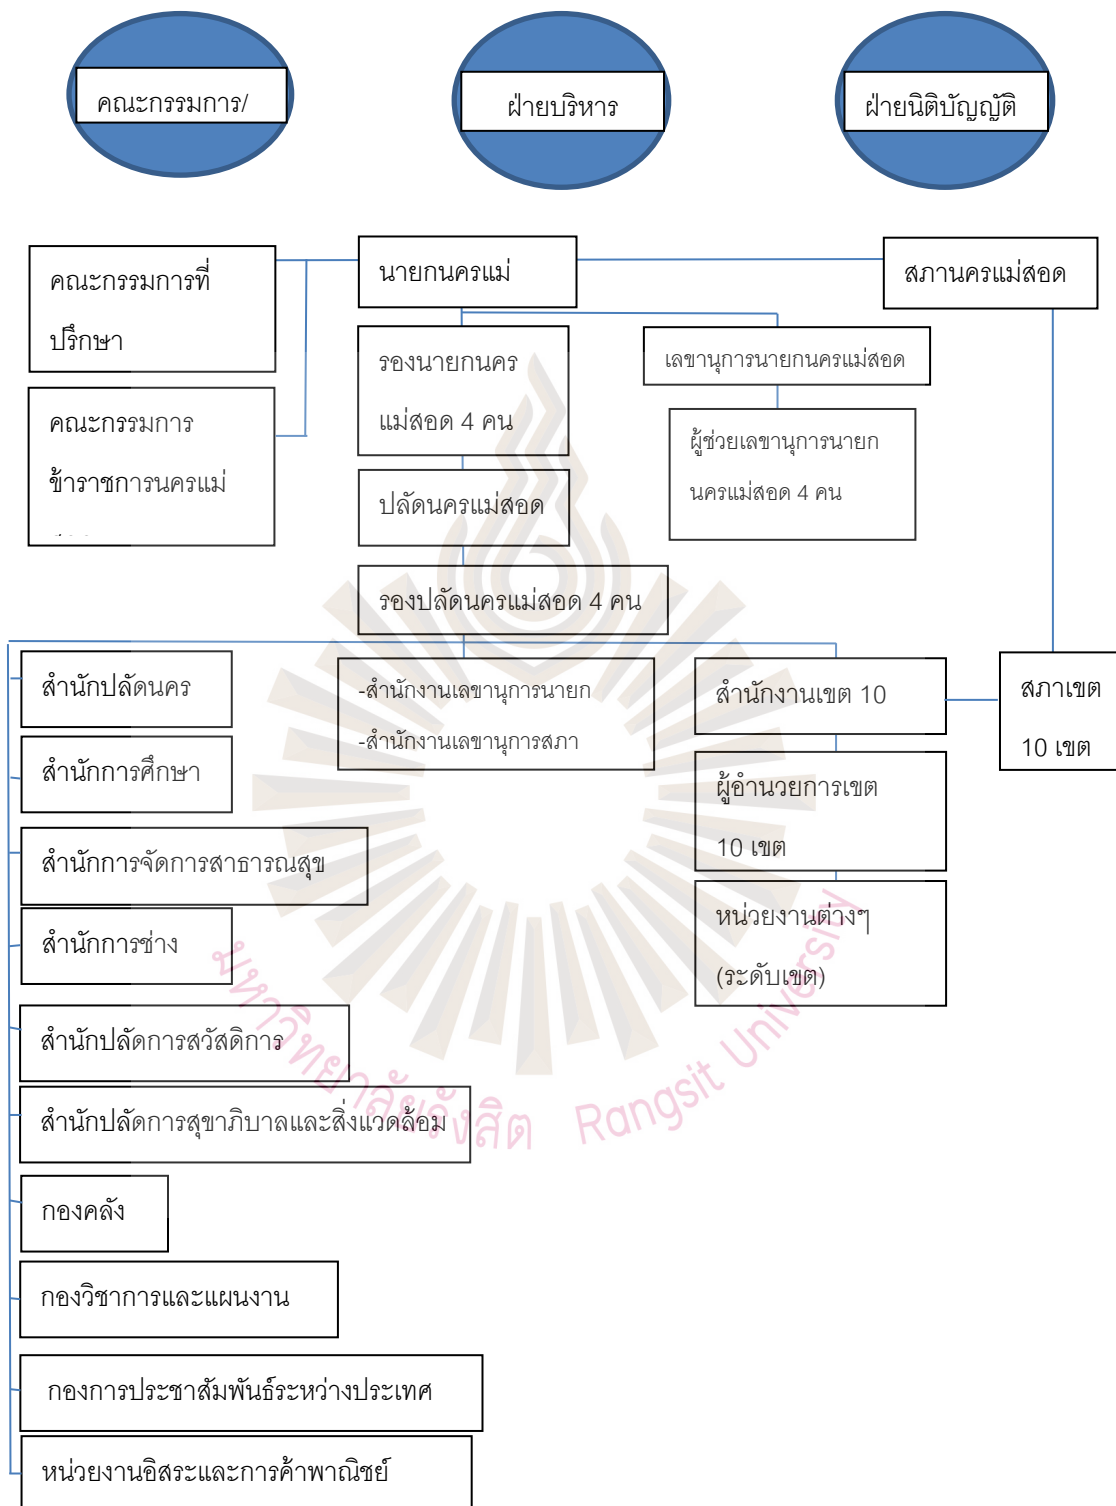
คณะกรรมการ/

ฝ่ายบริหาร

ฝ่ายนิติบัญญัติ

คณะกรรมการที่ปรึกษา

คณะกรรมการข้าราชการนครแม่

นายกนครแม่

รองนายกนครแม่สอด 4 คน

ปลัดนครแม่สอด

รองปลัดนครแม่สอด 4 คน

เลขานุการนายกนครแม่สอด

ผู้ช่วยเลขานุการนายกนครแม่สอด 4 คน

สภานครแม่สอด

สภาเขต 10 เขต

สำนักปลัดนคร

สำนักการศึกษา

สำนักการจัดการสาธารณสุข

สำนักการช่าง

สำนักปลัดการสวัสดิการ

สำนักปลัดการสุขาภิบาลและสิ่งแวดล้อม

กองคลัง

กองวิชาการและแผนงาน

กองการประชาสัมพันธ์ระหว่างประเทศ

หน่วยงานอิสระและการค้าพาณิชย์

-สำนักงานเลขานุการนายก
-สำนักงานเลขานุการสภา

สำนักงานเขต 10

ผู้อำนวยการเขต 10 เขต

หน่วยงานต่างๆ (ระดับเขต)

มหาวิทยาลัยรังสิต Rangsit University